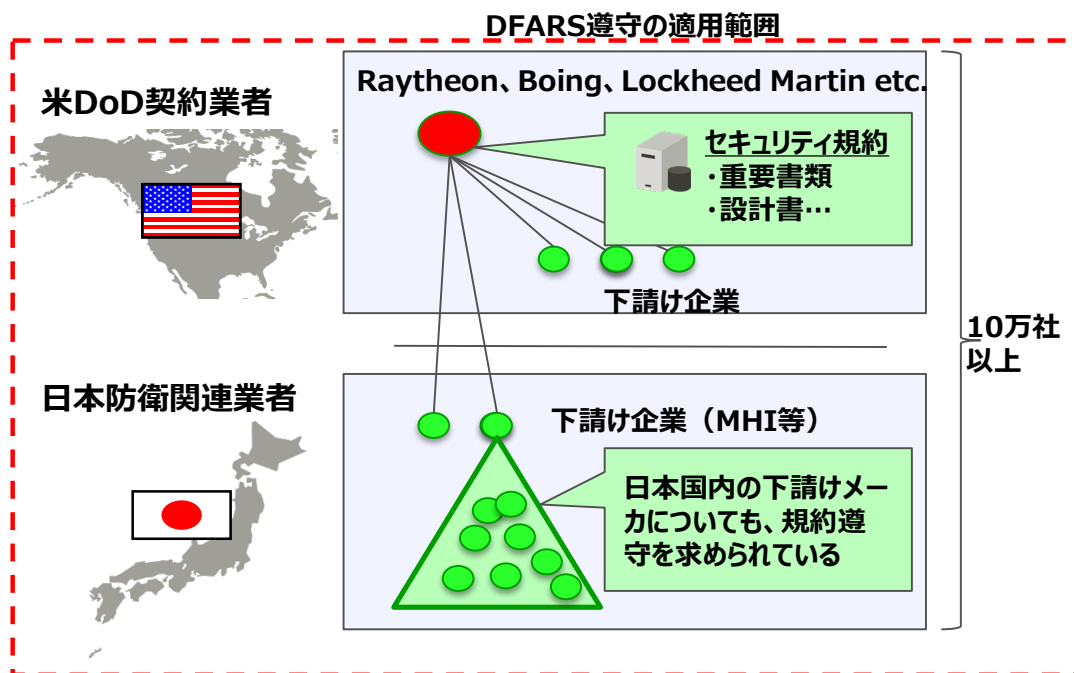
DFARS遵守の適用範囲

米DoD契約業者

Raytheon、Boing、Lockheed Martin etc.

セキュリティ規約
・重要書類
・設計書…

下請け企業

10万社以上

日本防衛関連業者

下請け企業（MHI等）

日本国内の下請けメーカについても、規約遵守を求められている